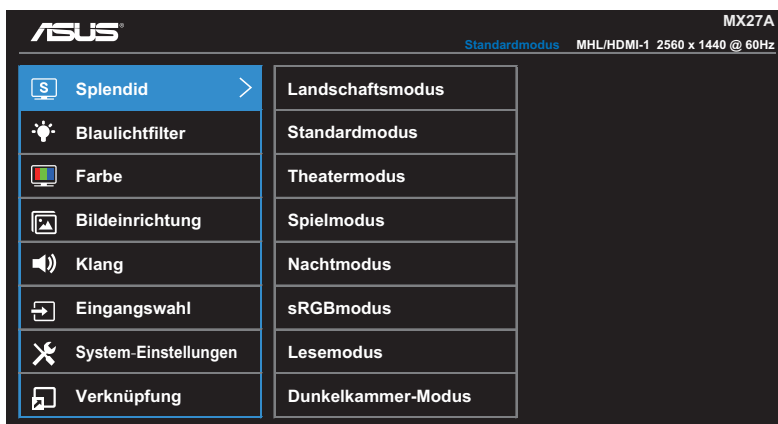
/ISUS

MX27A

Standardmodus MHL/HDMI-1 2560 x 1440 @ 60Hz

Splendid

Blaulichtfilter

Farbe

Bildeinrichtung

Klang

Eingangswahl

System-Einstellungen

Verknüpfung

Landschaftsmodus

Standardmodus

Theatermodus

Spielmodus

Nachtmodus

sRGBmodus

Lesemodus

Dunkelkammer-Modus